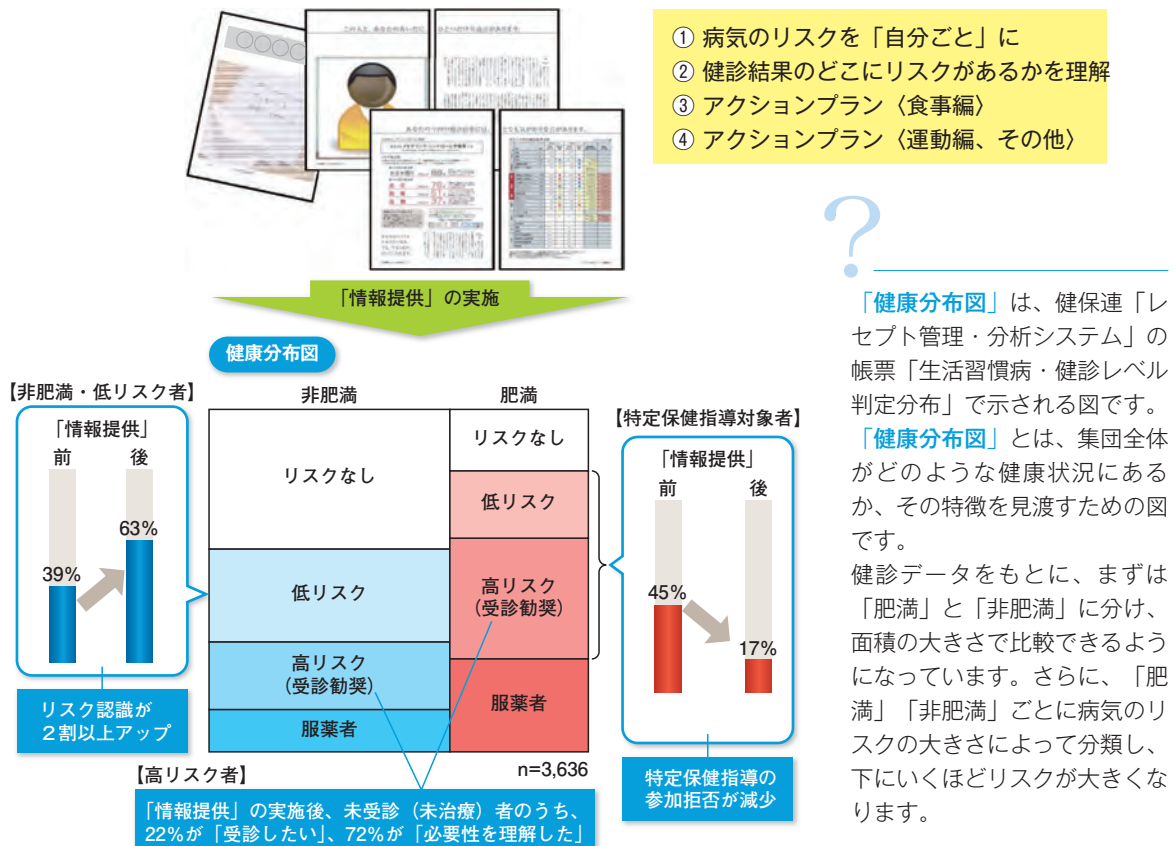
① 病気のリスクを「自分ごと」に
② 健診結果のどこにリスクがあるかを理解
③ アクションプラン〈食事編〉
④ アクションプラン〈運動編、その他〉

「情報提供」の実施

健康分布図

【非肥満・低リスク者】

「情報提供」

前 後

39%

63%

リスク認識が 2割以上アップ

非肥満

肥満

リスクなし

リスクなし

低リスク

低リスク

高リスク (受診勧奨)

高リスク (受診勧奨)

服薬者

服薬者

n=3,636

【高リスク者】

「情報提供」の実施後、未受診（未治療）者のうち、22%が「受診したい」、72%が「必要性を理解した」

【特定保健指導対象者】

「情報提供」

前 後

45%

17%

特定保健指導の参加拒否が減少

?

「健康分布図」は、健保連「レセプト管理・分析システム」の帳票「生活習慣病・健診レベル判定分布」で示される図です。「健康分布図」とは、集団全体がどのような健康状況にあるか、その特徴を見渡すための図です。

健診データをもとに、まずは「肥満」と「非肥満」に分け、面積の大きさで比較できるようになっています。さらに、「肥満」「非肥満」ごとに病気のリスクの大きさによって分類し、下にいくほどリスクが大きくなります。